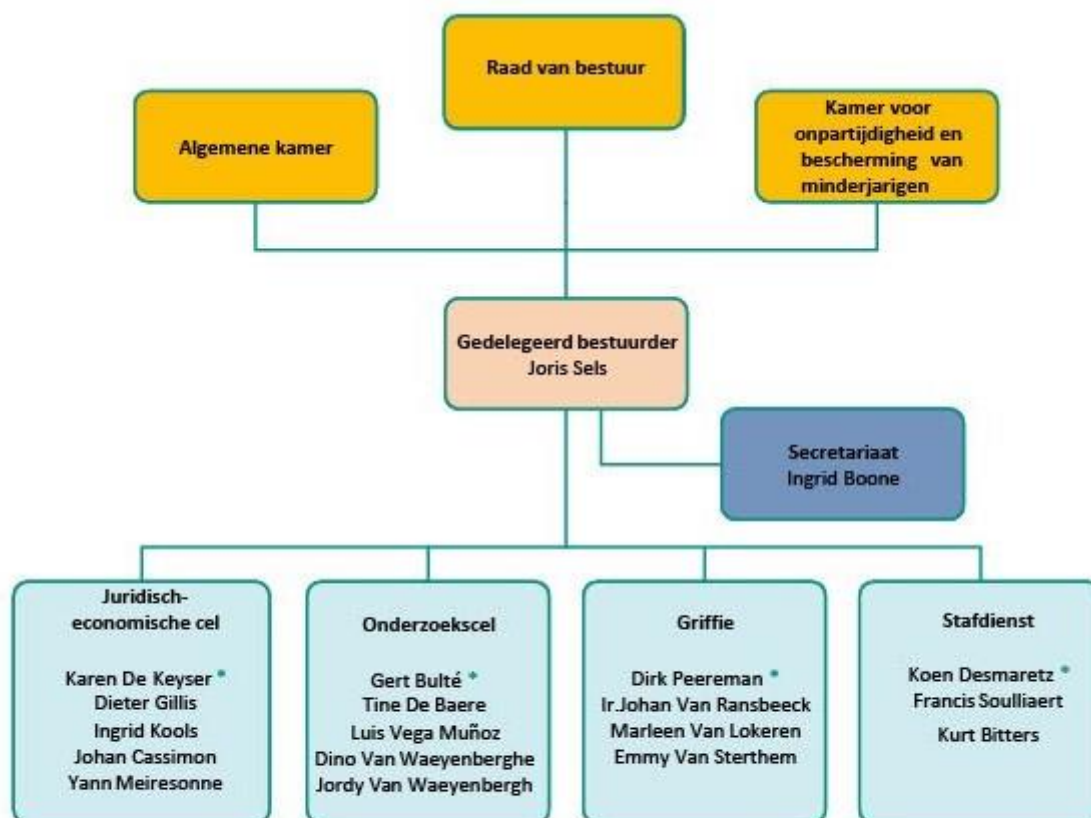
Raad van bestuur

Algemene kamer

Kamer voor onpartijdigheid en bescherming van minderjarigen

Gedelegeerd bestuurder
Joris Sels

Secretariaat
Ingrid Boone

Juridisch-economische cel

Karen De Keyser *
Dieter Gillis
Ingrid Kools
Johan Cassimon
Yann Meiresonne

Onderzoekscel

Gert Bulté *
Tine De Baere
Luis Vega Muñoz
Dino Van Waeyenberghe
Jordy Van Waeyenbergh

Griffie

Dirk Peereman *
Ir.Johan Van Ransbeeck
Marleen Van Lokeren
Emmy Van Sterthem

Stafdienst

Koen Desmaretz *
Francis Soulliaert
Kurt Bitters